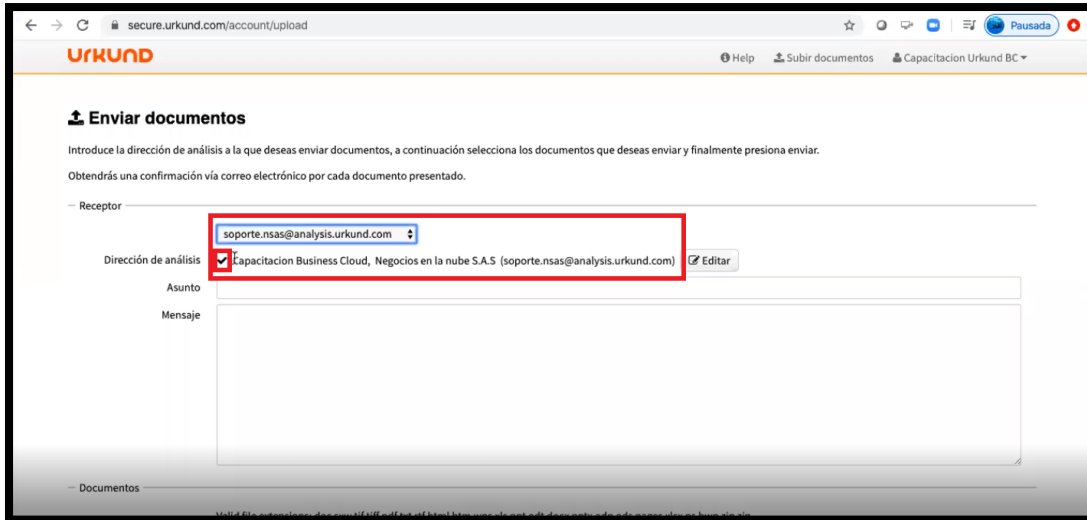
secure.urkund.com/account/upload

Pausada

URKUND

Help Subir documentos Capacitacion Urkund BC

Enviar documentos

Introduce la dirección de análisis a la que deseas enviar documentos, a continuación selecciona los documentos que deseas enviar y finalmente presiona enviar.

Obtendrás una confirmación vía correo electrónico por cada documento presentado.

Receptor

soporte.nsas@analysis.urkund.com

Dirección de análisis Capacitacion Business Cloud, Negocios en la nube S.A.S (soporte.nsas@analysis.urkund.com) Editar

Asunto

Mensaje

Documentos

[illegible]